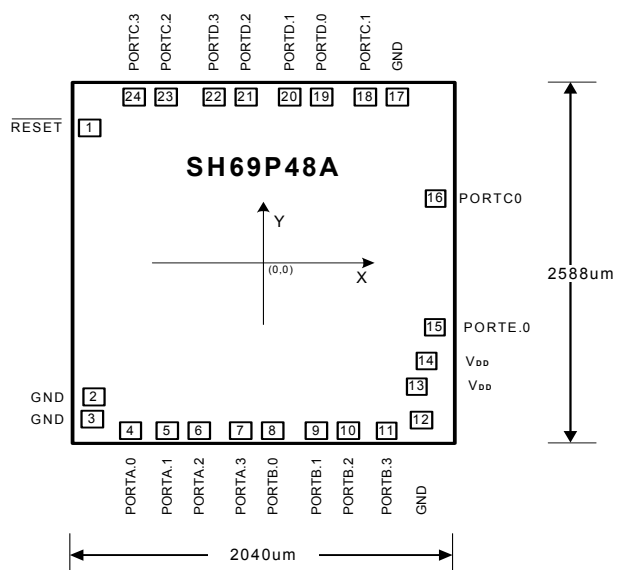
PORTC.3 PORTC.2 PORTD.3 PORTD.2 PORTD.1 PORTD.0 PORTC.1 GND

24 23 22 21 20 19 18 17

$\overline{\text{RESET}}$ 1

SH69P48A

16 PORTC0

Y

(0,0)

X

2588um

15 PORTE.0

14 $V_{DD}$

13 $V_{DD}$

GND 2

GND 3

12

4 5 6 7 8 9 10 11

PORTA.0 PORTA.1 PORTA.2 PORTA.3 PORTB.0 PORTB.1 PORTB.2 PORTB.3 GND

2040um